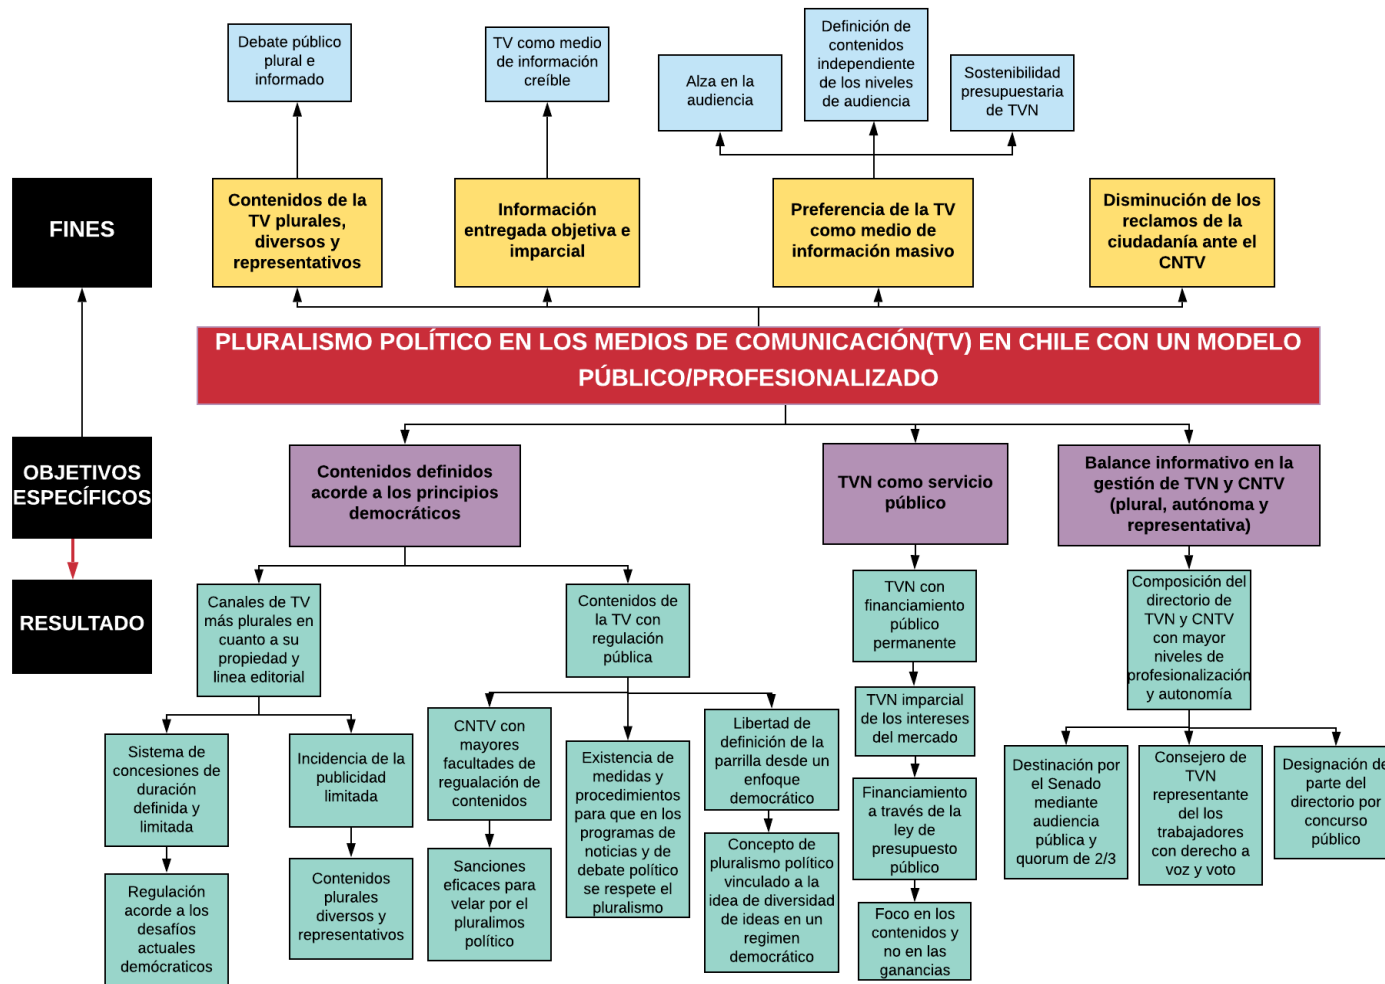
FINES

OBJETIVOS ESPECÍFICOS

RESULTADO

Debate público plural e informado

TV como medio de información creíble

Alza en la audiencia

Definición de contenidos independiente de los niveles de audiencia

Sostenibilidad presupuestaria de TVN

Contenidos de la TV plurales, diversos y representativos

Información entregada objetiva e imparcial

Preferencia de la TV como medio de información masivo

Disminución de los reclamos de la ciudadanía ante el CNTV

PLURALISMO POLÍTICO EN LOS MEDIOS DE COMUNICACIÓN(TV) EN CHILE CON UN MODELO PÚBLICO/PROFESIONALIZADO

Contenidos definidos acorde a los principios democráticos

TVN como servicio público

Balance informativo en la gestión de TVN y CNTV (plural, autónoma y representativa)

Canales de TV más plurales en cuanto a su propiedad y linea editorial

Contenidos de la TV con regulación pública

TVN con financiamiento público permanente

Composición del directorio de TVN y CNTV con mayor niveles de profesionalización y autonomía

Sistema de concesiones de duración definida y limitada

Incidencia de la publicidad limitada

CNTV con mayores facultades de regualación de contenidos

Existencia de medidas y procedimientos para que en los programas de noticias y de debate político se respete el pluralismo

Libertad de definición de la parrilla desde un enfoque democrático

TVN imparcial de los intereses del mercado

Destinación por el Senado mediante audiencia pública y quorum de 2/3

Consejero de TVN representante del los trabajadores con derecho a voz y voto

Designación de parte del directorio por concurso público

Regulación acorde a los desafios actuales demócraticos

Contenidos plurales diversos y representativos

Sanciones eficaces para velar por el pluralimos político

Concepto de pluralismo político vinculado a la idea de diversidad de ideas en un regimen democrático

Financiamiento a través de la ley de presupuesto público

Foco en los contenidos y no en las ganancias